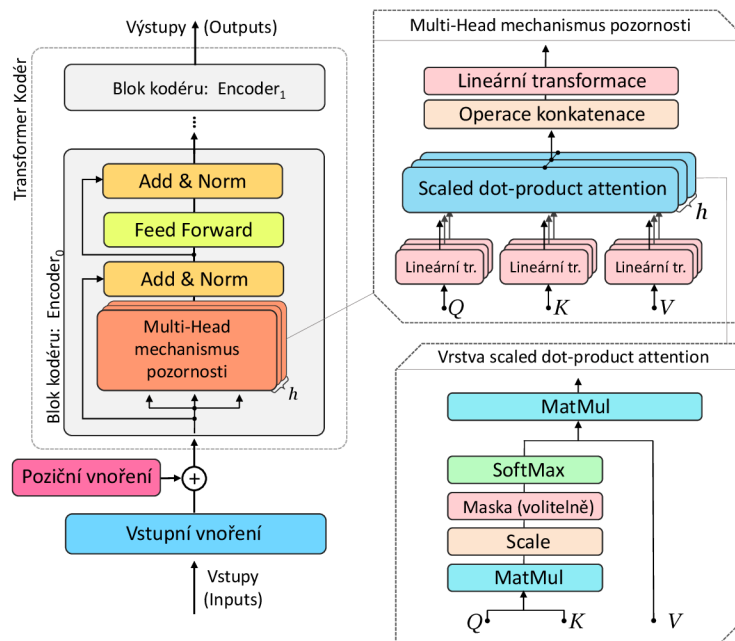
Výstupy (Outputs)

Transformer Kodér

Blok kodéru: Encoder$_1$

⋮

Blok kodéru: Encoder$_0$

Add & Norm

Feed Forward

Add & Norm

Multi-Head mechanismus pozornosti

$h$

Poziční vnoření

Vstupní vnoření

Vstupy (Inputs)

Multi-Head mechanismus pozornosti

Lineární transformace

Operace konkatenace

Scaled dot-product attention

$h$

Lineární tr.

Lineární tr.

Lineární tr.

$Q$

$K$

$V$

Vrstva scaled dot-product attention

MatMul

SoftMax

Maska (volitelně)

Scale

MatMul

$Q$

$K$

$V$